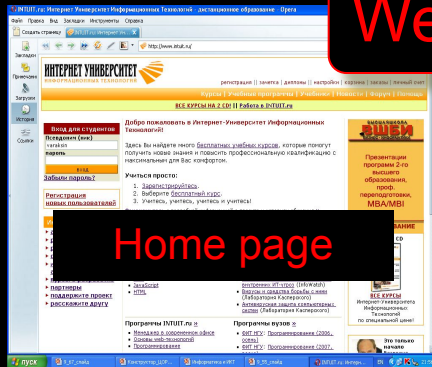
INTUIT.ru: Интернет Университет Информационных Технологий - дистанционное образование - Opera

Файл Правка Вид Закладки Инструменты Справка

Создать страницу INTUIT.ru: Интернет Ун...

http://www.intuit.ru/

We

Закладки

Примечания

Загрузки

История

Ссылки

ИНТЕРНЕТ УНИВЕРСИТЕТ ИНФОРМАЦИОННЫХ ТЕХНОЛОГИЙ

регистрация | зачетка | дипломы | настройки | корзина | заказы | личный счет

Курсы | Учебные программы | Учебники | Новости | Форум | Помощь

ВСЕ КУРСЫ НА 2 CD! || Работа в INTUIT.ru

Вход для студентов

Псевдоним (ник)

varakin

пароль

Забыли пароль?

Регистрация новых пользователей

Добро пожаловать в Интернет-Университет Информационных Технологий!

Здесь Вы найдете много бесплатных учебных курсов, которые помогут получить новые знания и повысить профессиональную квалификацию с максимальным для Вас комфортом.

Учиться просто:

1. Зарегистрируйтесь,
2. Выберите бесплатный курс,
3. Учитесь, учитесь, учитесь и учитесь!

Home page

JavaScript

HTML

партнеры

поддержите проект

расскажите другу

электронных ИТ-угроз (InfoWatch)

Вирусы и средства борьбы с ними (Лаборатория Касперского)

Антивирусная защита компьютерных систем (Лаборатория Касперского)

Программы INTUIT.ru »

Менеджер в современном офисе

Основы web-технологий

Программирование

Программы вузов »

ФИТ МГУ: Программирование (2006, осень)

ФИТ МГУ: Программирование (2007,

Презентации программ 2-го высшего образования, проф. переподготовки, MBA/MBI

ВСЕ КУРСЫ Интернет-Университета Информационных Технологий по специальной цене!

Это только начало

пуск

5_07_слайд

Конструктор ЦОР...

Информатика и ИКТ

5_05_слайд

INTUIT.ru: Интерне...

21:5